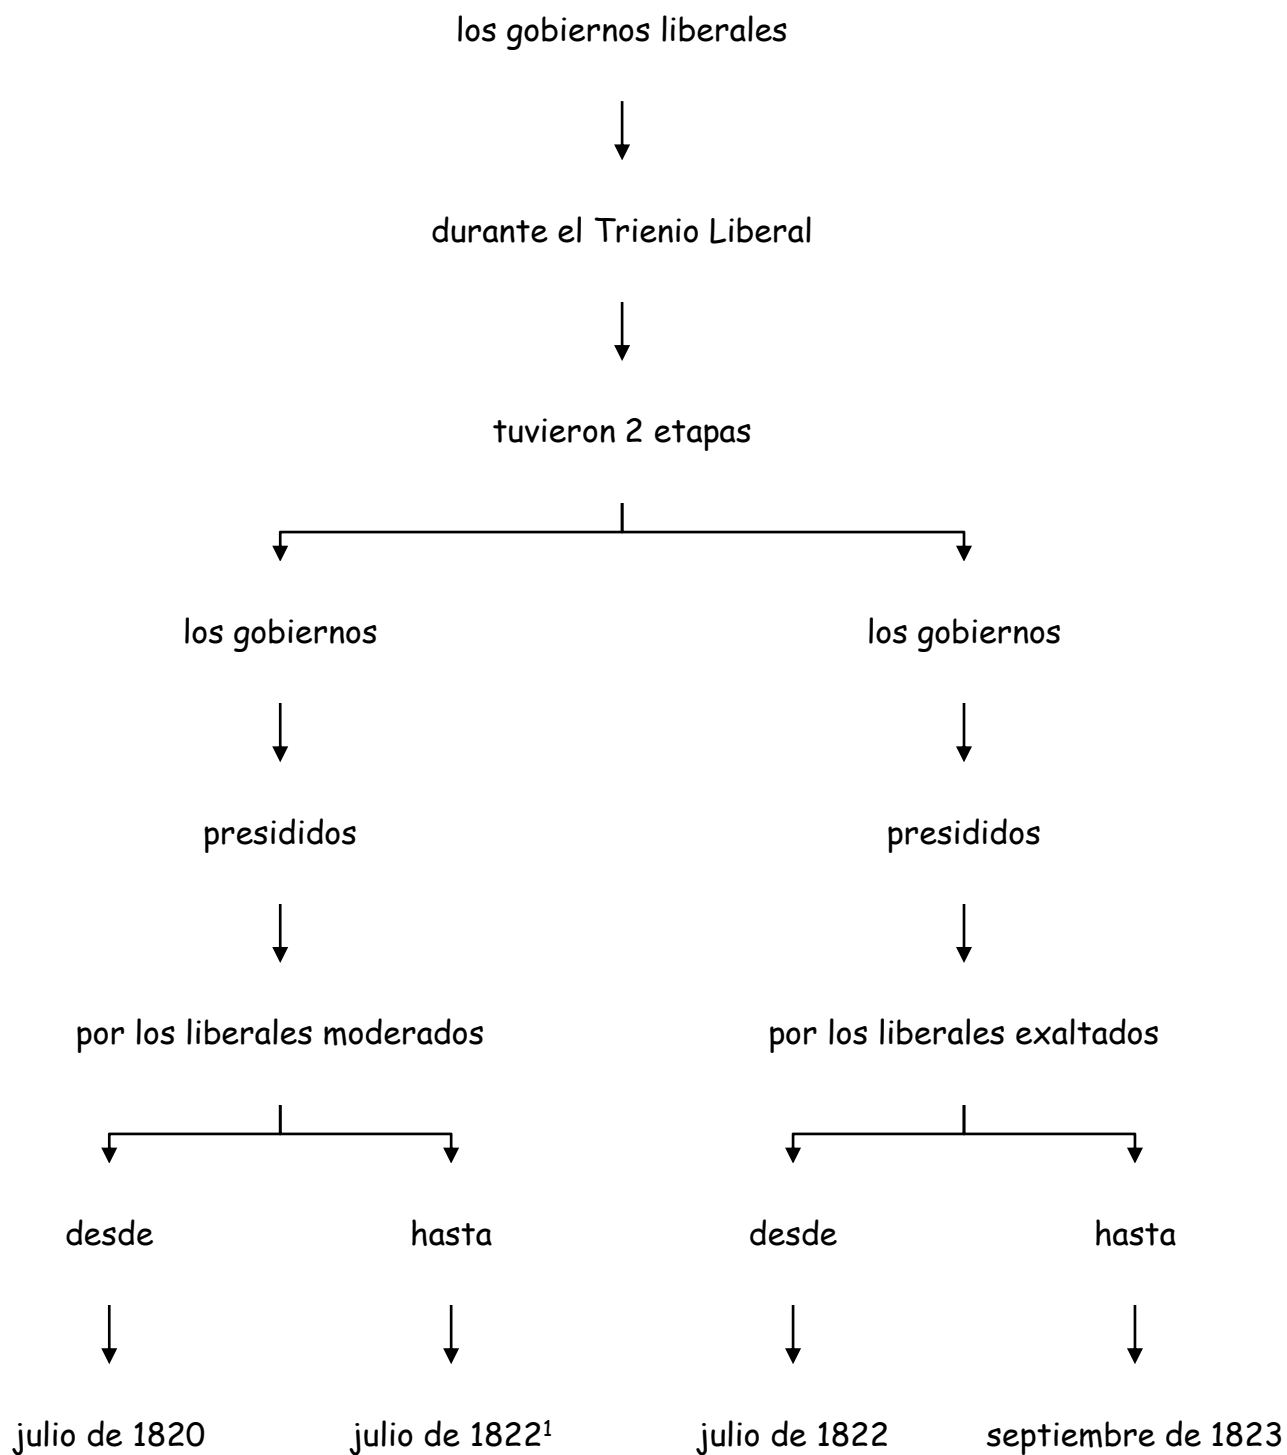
los gobiernos liberales

durante el Trienio Liberal

tuvieron 2 etapas

los gobiernos

presididos

por los liberales moderados

desde

julio de 1820

hasta

julio de 1822$^1$

los gobiernos

presididos

por los liberales exaltados

desde

julio de 1822

hasta

septiembre de 1823